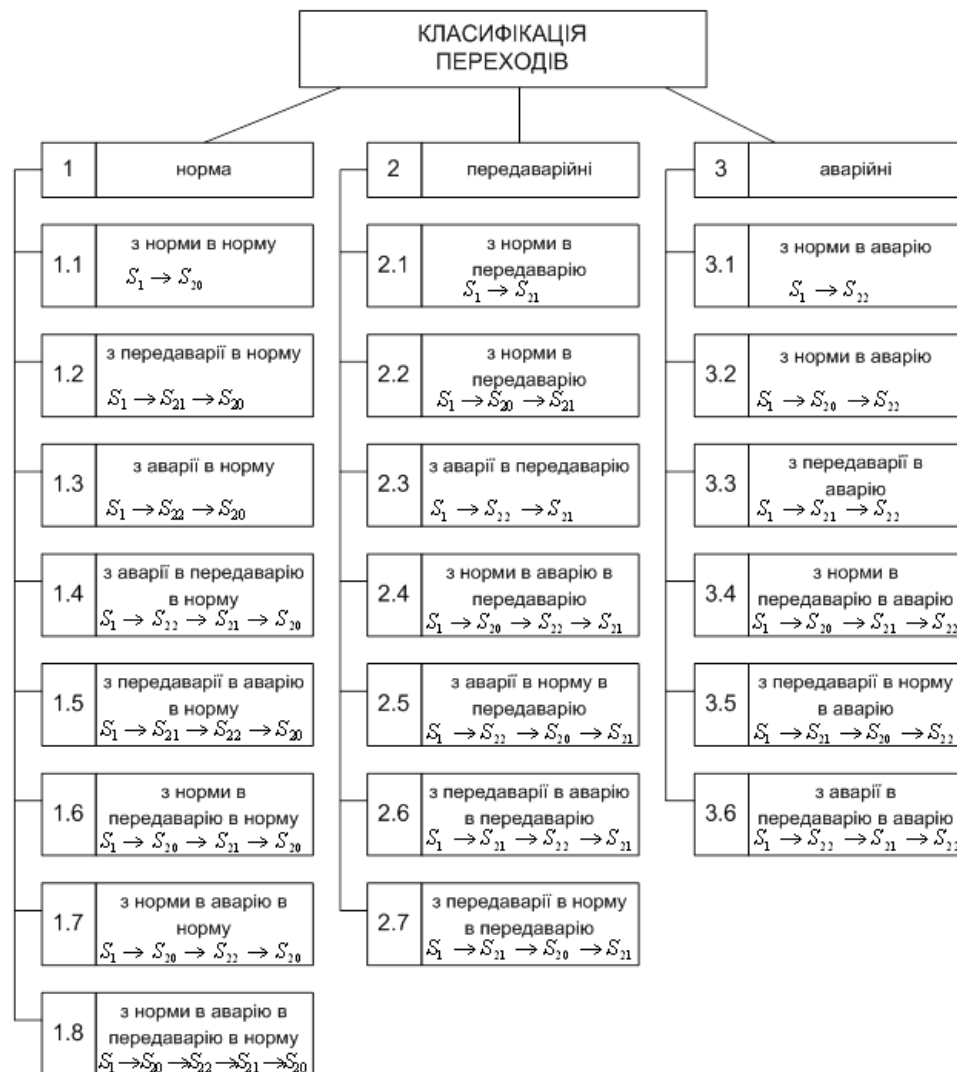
КЛАСИФІКАЦІЯ ПЕРЕХОДІВ

1 норма

1.1 з норми в норму $S_1 \rightarrow S_{20}$

1.2 з передаварії в норму $S_1 \rightarrow S_{21} \rightarrow S_{20}$

1.3 з аварії в норму $S_1 \rightarrow S_{22} \rightarrow S_{20}$

1.4 з аварії в передаварію в норму $S_1 \rightarrow S_{22} \rightarrow S_{21} \rightarrow S_{20}$

1.5 з передаварії в аварію в норму $S_1 \rightarrow S_{21} \rightarrow S_{22} \rightarrow S_{20}$

1.6 з норми в передаварію в норму $S_1 \rightarrow S_{20} \rightarrow S_{21} \rightarrow S_{20}$

1.7 з норми в аварію в норму $S_1 \rightarrow S_{20} \rightarrow S_{22} \rightarrow S_{20}$

1.8 з норми в аварію в передаварію в норму $S_1 \rightarrow S_{20} \rightarrow S_{22} \rightarrow S_{21} \rightarrow S_{20}$

2 передаварійні

2.1 з норми в передаварію $S_1 \rightarrow S_{21}$

2.2 з норми в передаварію $S_1 \rightarrow S_{20} \rightarrow S_{21}$

2.3 з аварії в передаварію $S_1 \rightarrow S_{22} \rightarrow S_{21}$

2.4 з норми в аварію в передаварію $S_1 \rightarrow S_{20} \rightarrow S_{22} \rightarrow S_{21}$

2.5 з аварії в норму в передаварію $S_1 \rightarrow S_{22} \rightarrow S_{20} \rightarrow S_{21}$

2.6 з передаварії в аварію в передаварію $S_1 \rightarrow S_{21} \rightarrow S_{22} \rightarrow S_{21}$

2.7 з передаварії в норму в передаварію $S_1 \rightarrow S_{21} \rightarrow S_{20} \rightarrow S_{21}$

3 аварійні

3.1 з норми в аварію $S_1 \rightarrow S_{22}$

3.2 з норми в аварію $S_1 \rightarrow S_{20} \rightarrow S_{22}$

3.3 з передаварії в аварію $S_1 \rightarrow S_{21} \rightarrow S_{22}$

3.4 з норми в передаварію в аварію $S_1 \rightarrow S_{20} \rightarrow S_{21} \rightarrow S_{22}$

3.5 з передаварії в норму в аварію $S_1 \rightarrow S_{21} \rightarrow S_{20} \rightarrow S_{22}$

3.6 з аварії в передаварію в аварію $S_1 \rightarrow S_{22} \rightarrow S_{21} \rightarrow S_{22}$